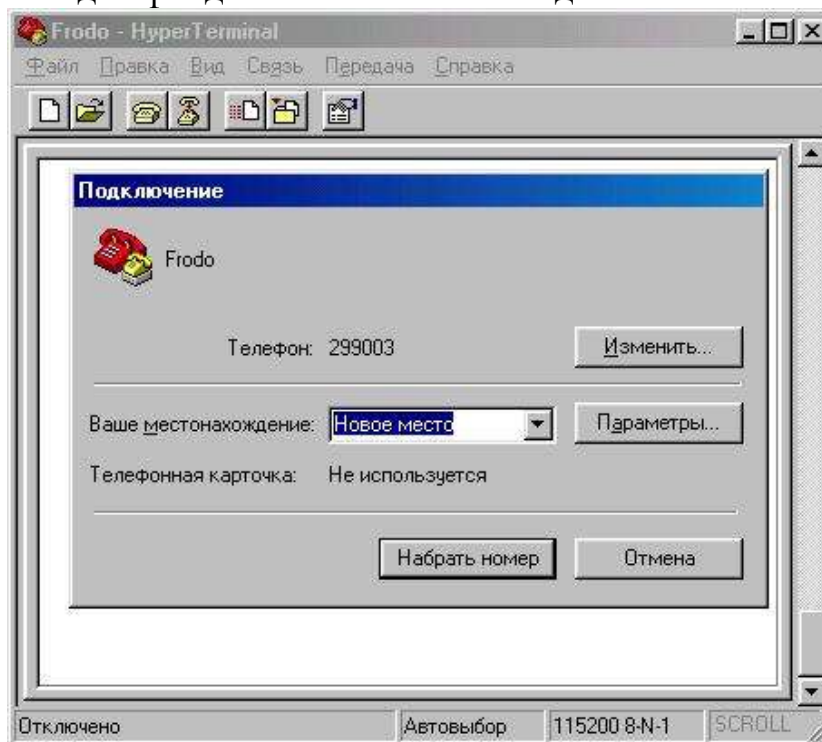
Frodo - HyperTerminal

Файл Правка Вид Связь Передача Справка

Подключение

Frodo

Телефон: 299003

Изменить...

Ваше местонахождение: Новое место

Параметры...

Телефонная карточка: Не используется

Набрать номер

Отмена

Отключено

Автовыбор

115200 8-N-1

SCROLL